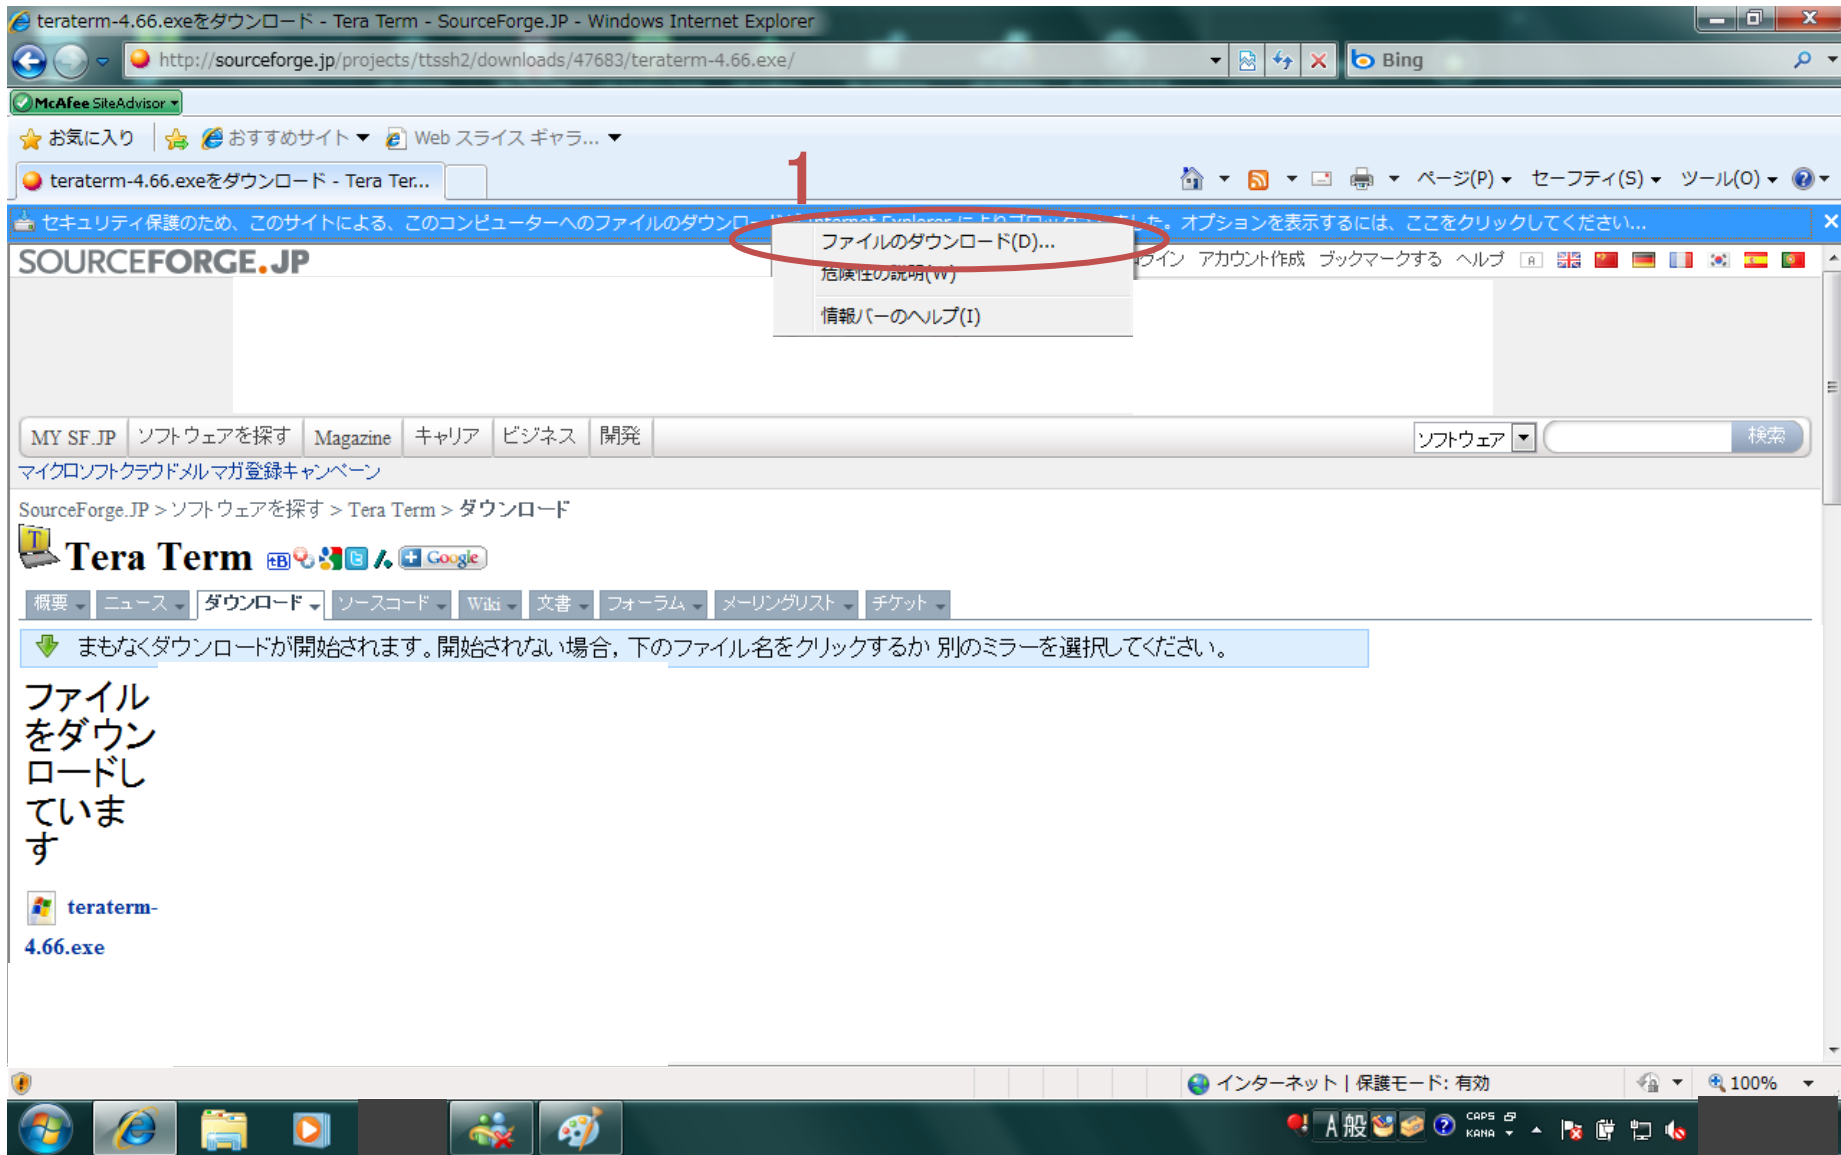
teraterm-4.66.exeをダウンロード - Tera Term - SourceForge.JP - Windows Internet Explorer

http://sourceforge.jp/projects/ttssh2/downloads/47683/teraterm-4.66.exe/

Bing

McAfee SiteAdvisor

お気に入り おすすめサイト Web スライス ギャラ...

teraterm-4.66.exeをダウンロード - Tera Ter...

ページ(P) セーフティ(S) ツール(O)

1

セキュリティ保護のため、このサイトによる、このコンピューターへのファイルのダウンロー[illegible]。オプションを表示するには、ここをクリックしてください...

ファイルのダウンロード(D)...
危険性の説明(W)
情報バーのヘルプ(I)

SOURCEFORGE.JP

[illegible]ライン アカウント作成 ブックマークする ヘルプ

MY SF.JP | ソフトウェアを探す | Magazine | キャリア | ビジネス | 開発

ソフトウェア 検索

マイクロソフトクラウドメルマガ登録キャンペーン

SourceForge.JP > ソフトウェアを探す > Tera Term > ダウンロード

Tera Term

Google

概要 ニュース ダウンロード ソースコード Wiki 文書 フォーラム メーリングリスト チケット

まもなくダウンロードが開始されます。開始されない場合，下のファイル名をクリックするか 別のミラーを選択してください。

ファイルをダウンロードしています

teraterm-4.66.exe

インターネット | 保護モード: 有効

100%

A 般 CAPS KANA